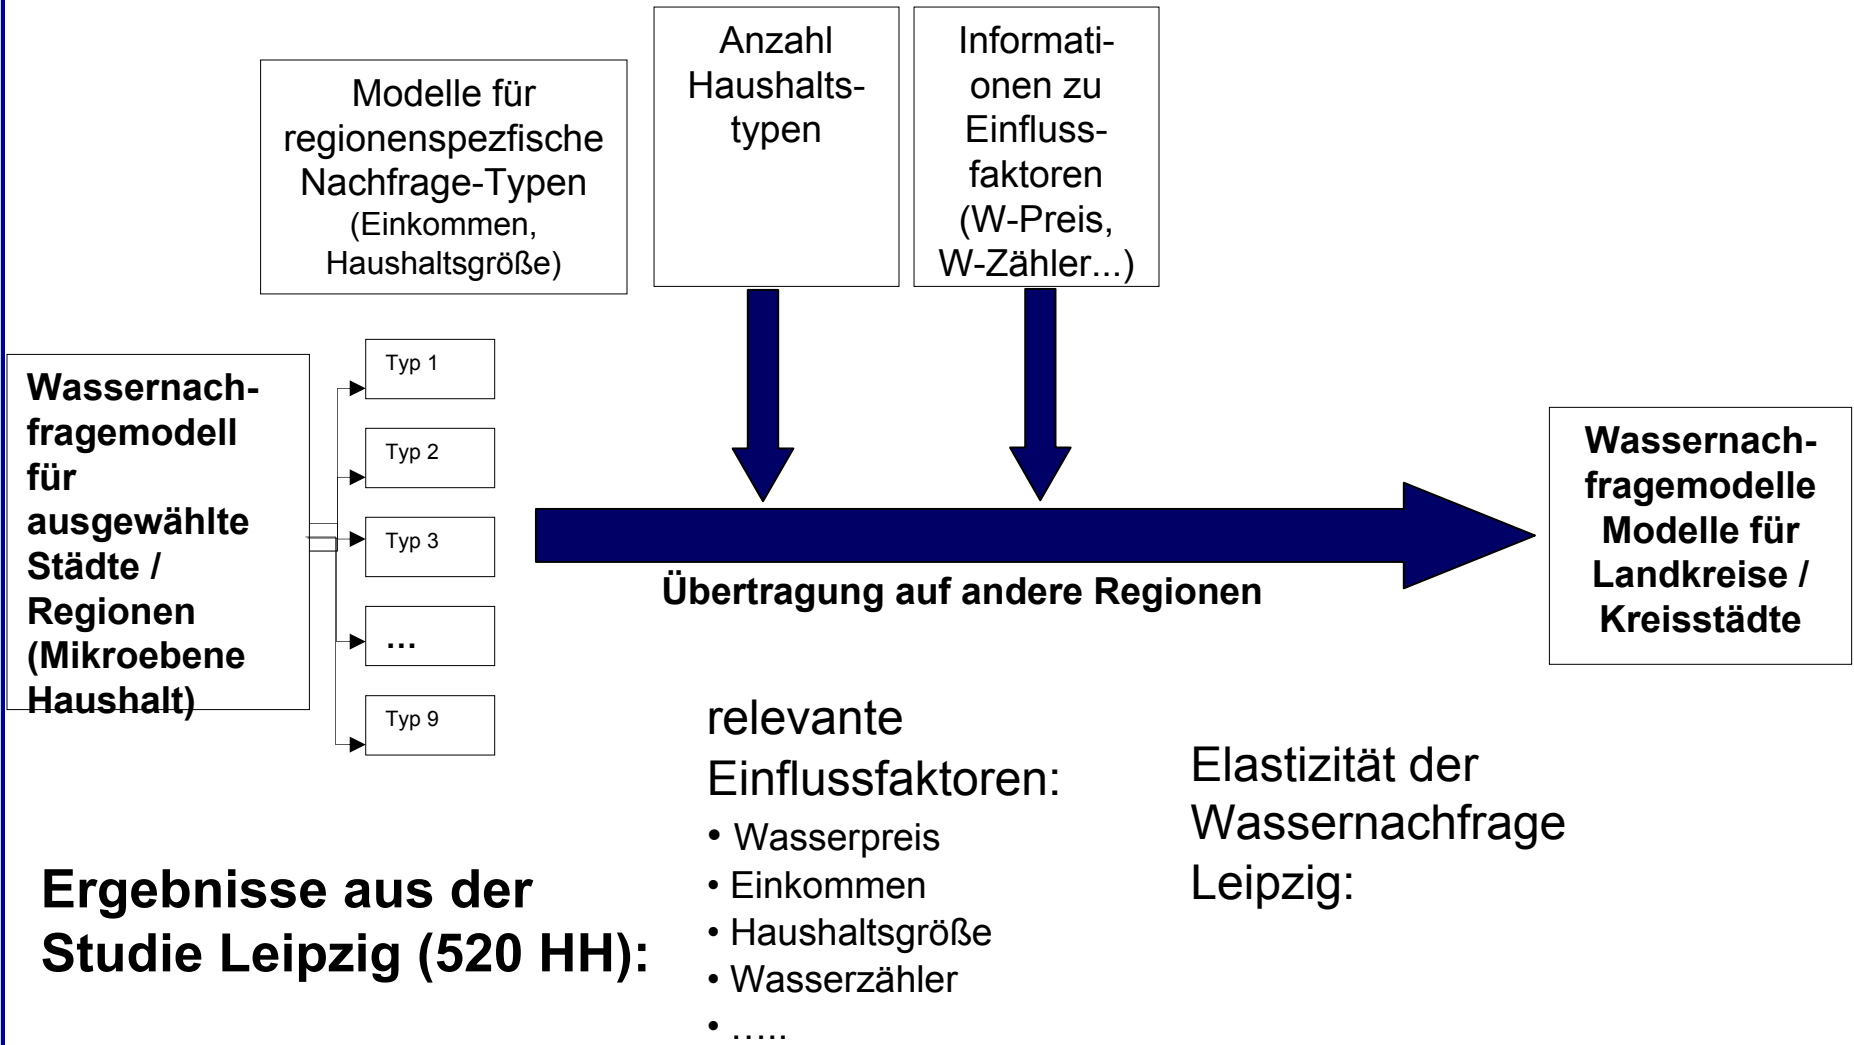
Modelle für regionenspezfische Nachfrage-Typen (Einkommen, Haushaltsgröße)

Anzahl Haushaltstypen

Informationen zu Einflussfaktoren (W-Preis, W-Zähler...)

Wassernachfragemodell für ausgewählte Städte / Regionen (Mikroebene Haushalt)

Typ 1

Typ 2

Typ 3

…

Typ 9

Übertragung auf andere Regionen

Wassernachfragemodelle Modelle für Landkreise / Kreisstädte

Ergebnisse aus der Studie Leipzig (520 HH):

relevante Einflussfaktoren:
• Wasserpreis
• Einkommen
• Haushaltsgröße
• Wasserzähler
• …..

Elastizität der Wassernachfrage Leipzig: